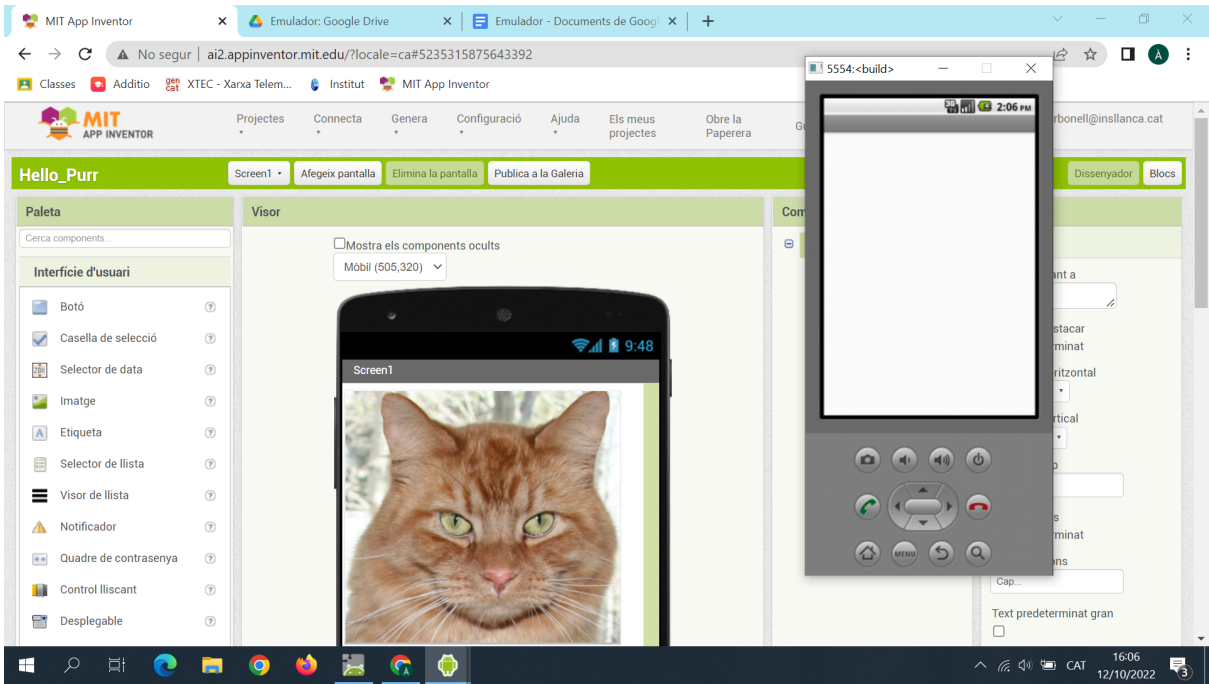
MIT App Inventor ×
Emulador: Google Drive ×
Emulador - Documents de Googl ×
+

No segur | ai2.appinventor.mit.edu/?locale=ca#5235315875643392

Classes Additio XTEC - Xarxa Telem... Institut MIT App Inventor

MIT APP INVENTOR
Projectes
Connecta
Genera
Configuració
Ajuda
Els meus projectes
Obre la Paperera
Gu
rbonell@insllanca.cat

Hello_Purr
Screen1 ▾
Afegeix pantalla
Elimina la pantalla
Publica a la Galeria
Dissenyador
Blocs

Paleta
Cerca components...
Interfície d'usuari
Botó
Casella de selecció
Selector de data
Imatge
Etiqueta
Selector de llista
Visor de llista
Notificador
Quadre de contrasenya
Control lliscant
Desplegable

Visor
Mostra els components ocults
Mòbil (505,320)
9:48
Screen1

Com

5554:<build>
2:06 PM
MENU

ant a
stacar
rminat
ritzontal
rtical
p
s
minat
ons
Cap...
Text predeterminat gran

16:06
12/10/2022
CAT
3